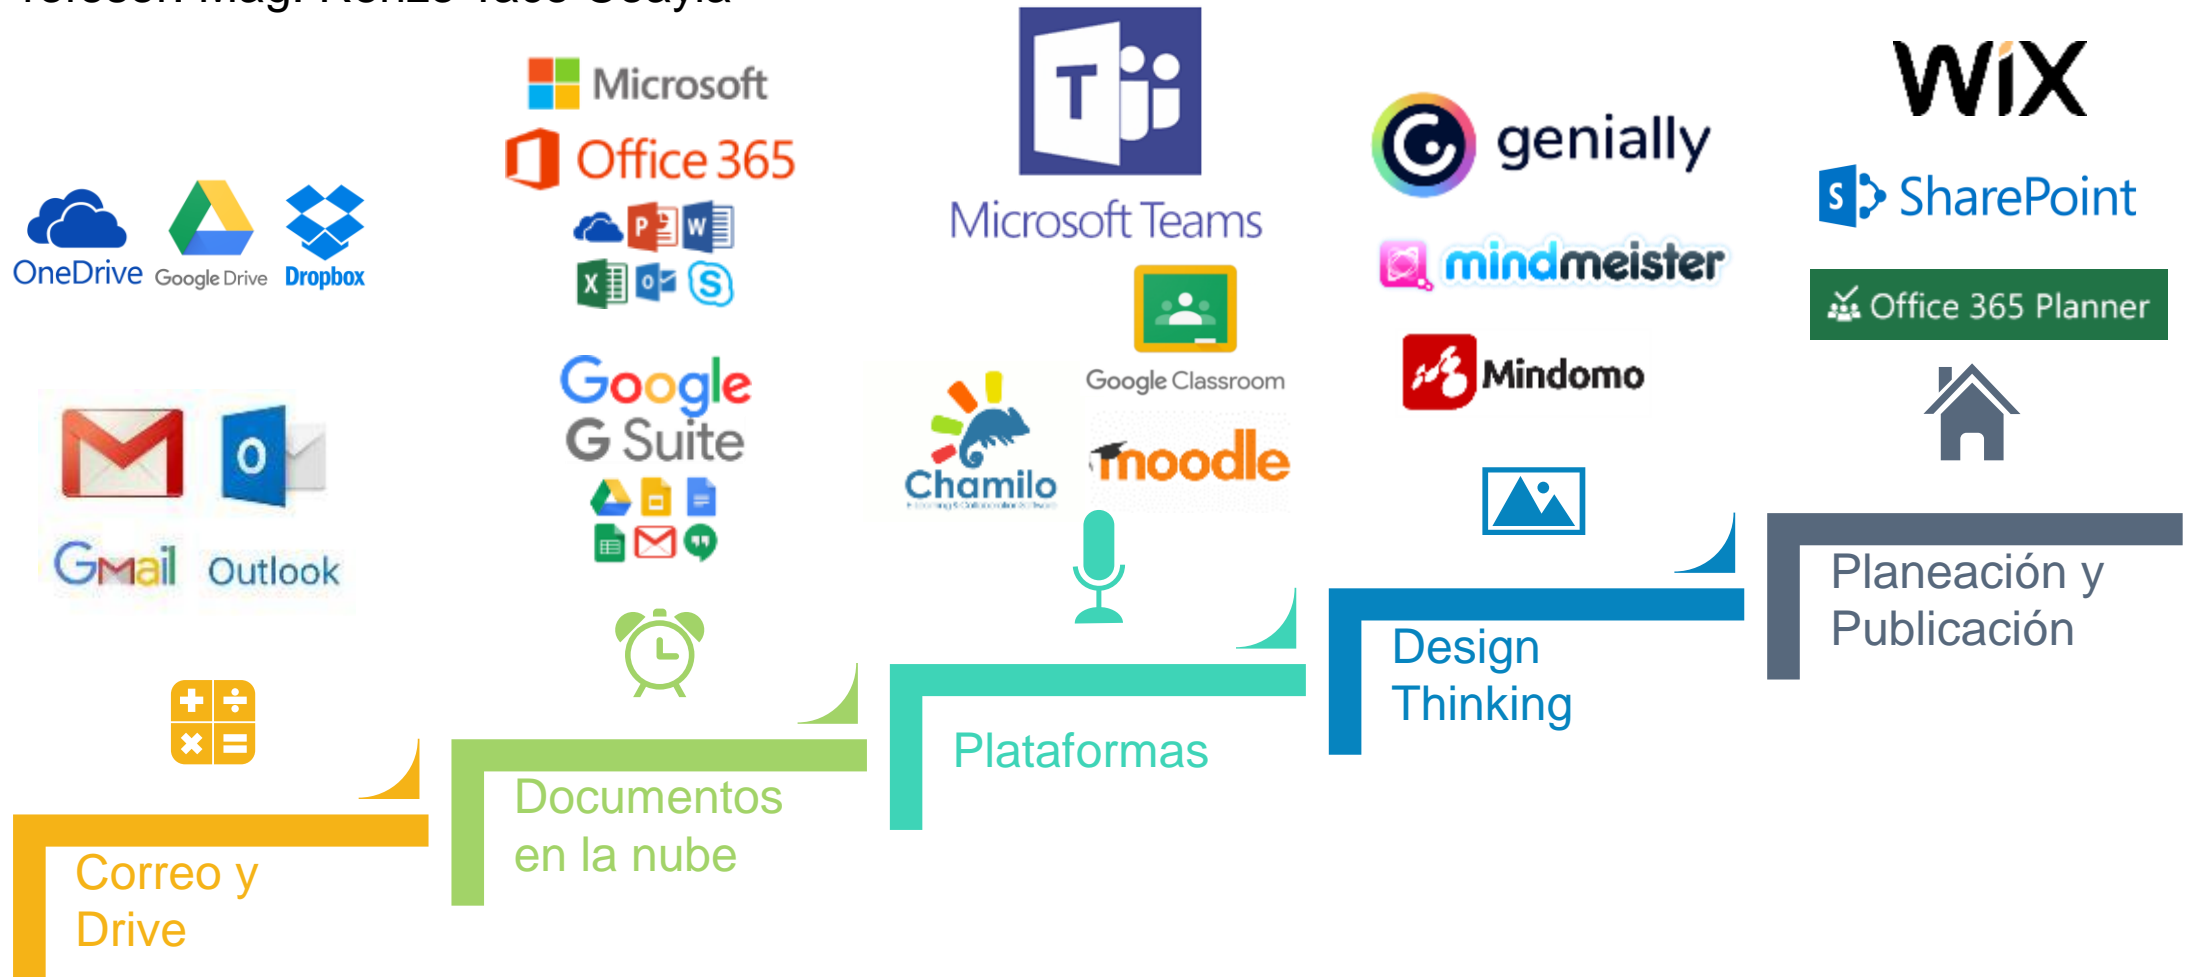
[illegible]

Microsoft
Office 365

OneDrive Google Drive Dropbox

Microsoft Teams

genially

WiX

SharePoint

mindmeister

Office 365 Planner

Google Classroom

Mindomo

Google
G Suite

Gmail Outlook

Chamilo

moodle

Planeación y Publicación

Design Thinking

Plataformas

Documentos en la nube

Correo y Drive